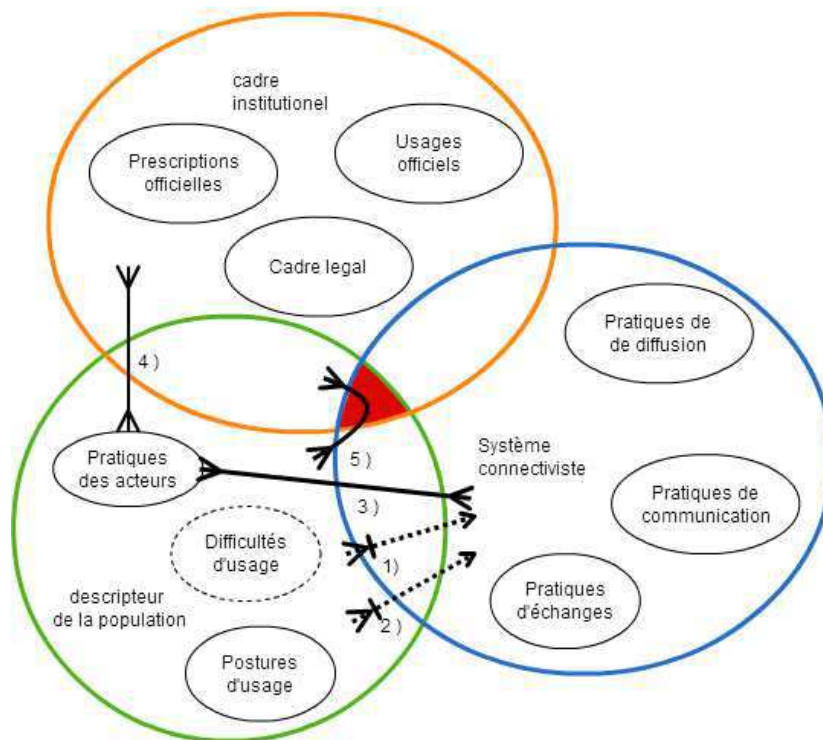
cadre institutionel

Prescriptions officielles

Usages officiels

Cadre legal

Pratiques de de diffusion

4 )

Pratiques des acteurs

5 )

Système connectiviste

3 )

Pratiques de communication

Difficultés d'usage

1)

descripteur de la population

2 )

Pratiques d'échanges

Postures d'usage